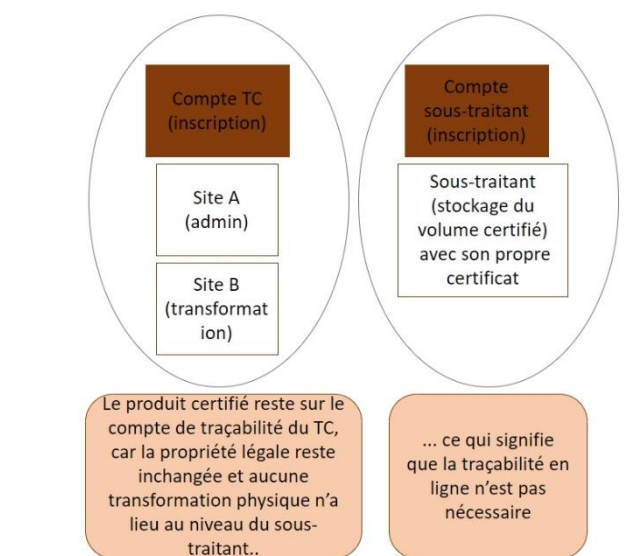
Compte TC (inscription)

Site A (admin)

Site B (transformation)

Compte sous-traitant (inscription)

Sous-traitant (stockage du volume certifié) avec son propre certificat

Le produit certifié reste sur le compte de traçabilité du TC, car la propriété légale reste inchangée et aucune transformation physique n'a lieu au niveau du sous-traitant..

... ce qui signifie que la traçabilité en ligne n'est pas nécessaire